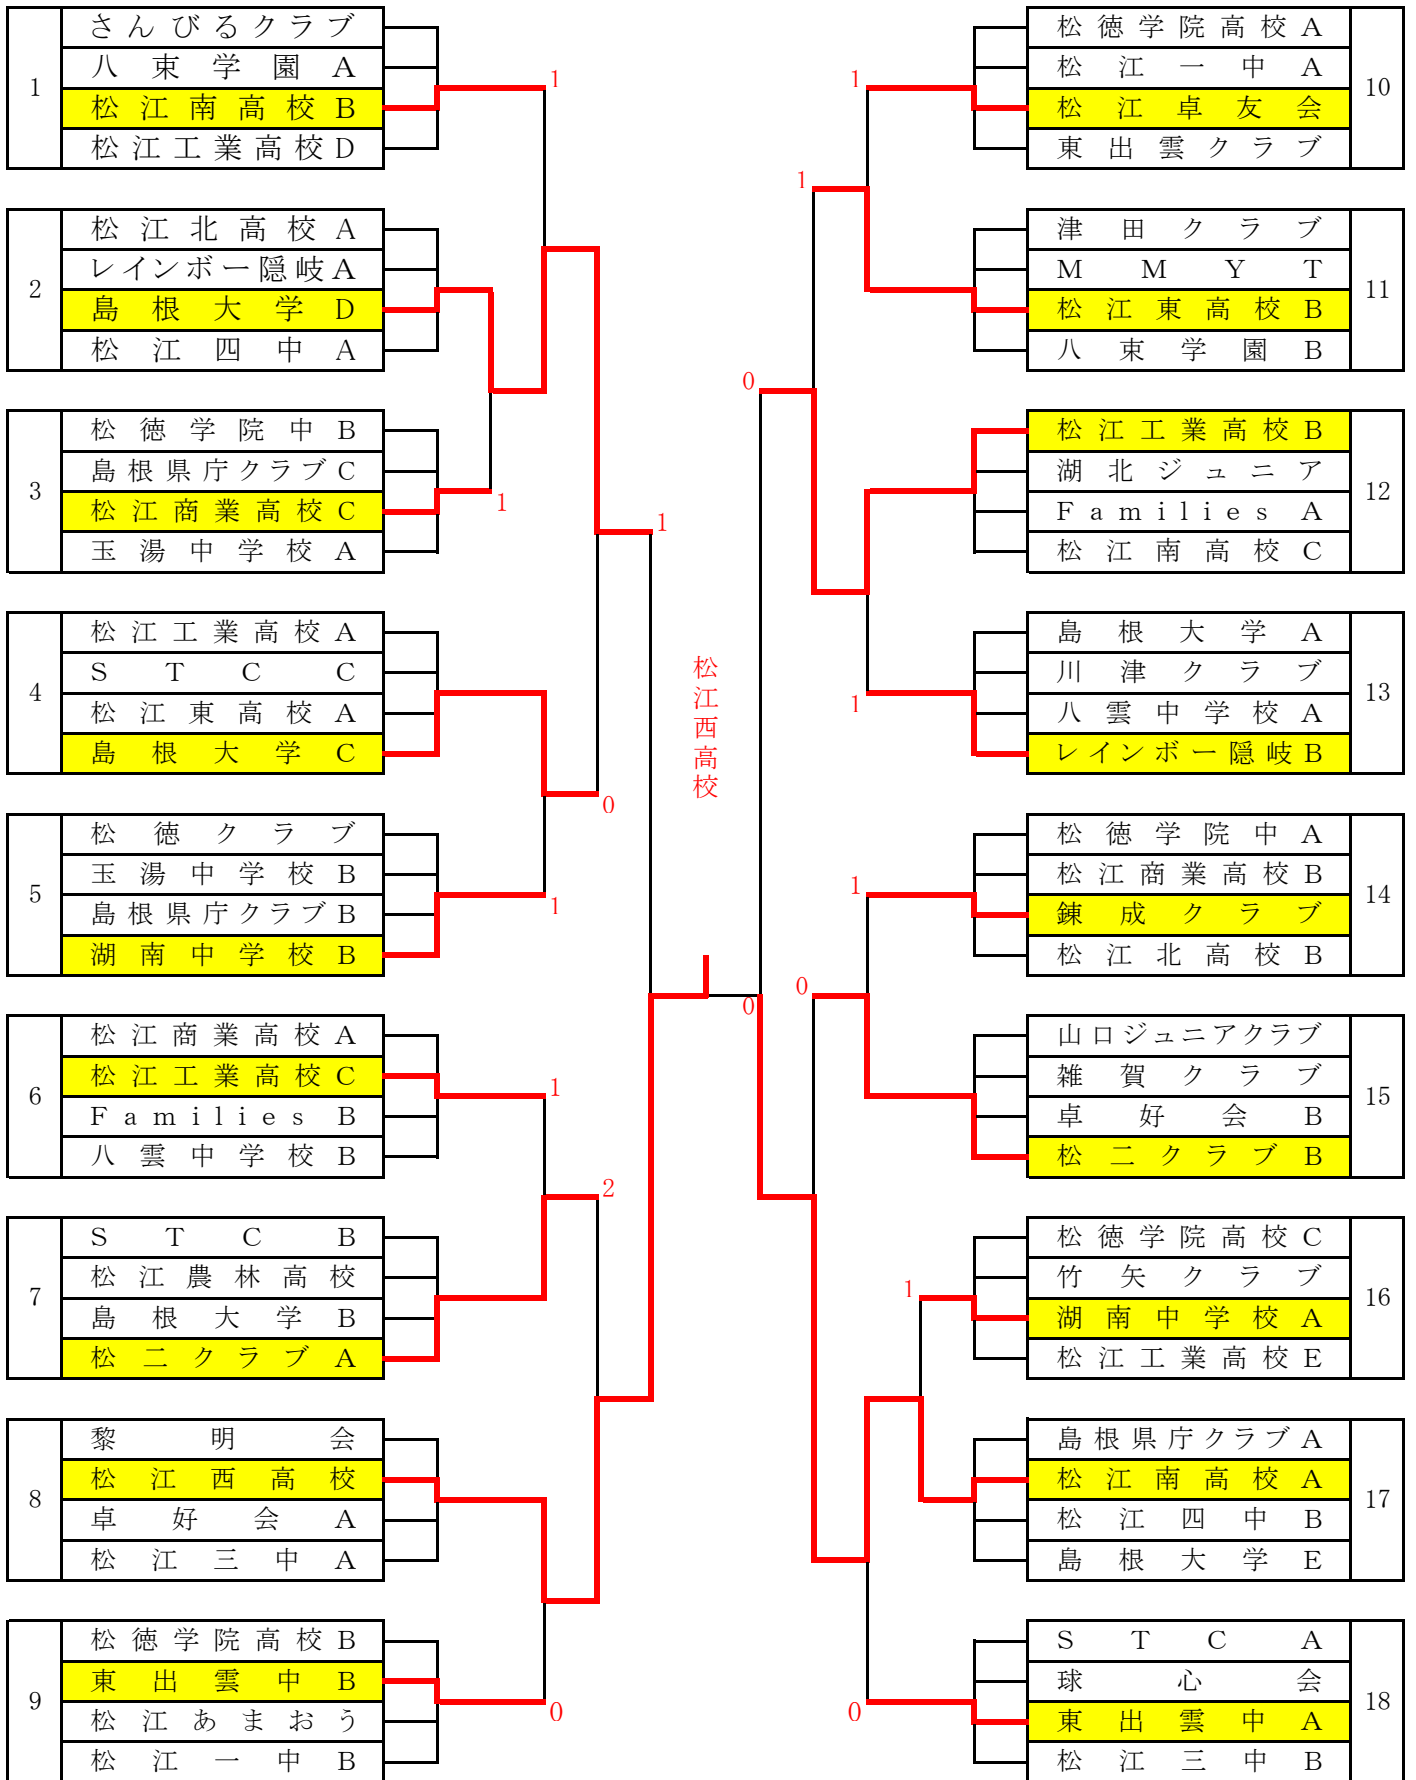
| 1 | さんびるクラブ |
|---|---|
| | 八東学園A |
| | 松江南高校B |
| | 松江工業高校D |

| 2 | 松江北高校A |
|---|---|
| | レインボー隠岐A |
| | 島根大学D |
| | 松江四中A |

| 3 | 松徳学院中B |
|---|---|
| | 島根県庁クラブC |
| | 松江商業高校C |
| | 玉湯中学校A |

| 4 | 松江工業高校A |
|---|---|
| | STCC |
| | 松江東高校A |
| | 島根大学C |

| 5 | 松徳クラブ |
|---|---|
| | 玉湯中学校B |
| | 島根県庁クラブB |
| | 湖南中学校B |

| 6 | 松江商業高校A |
|---|---|
| | 松江工業高校C |
| | Families B |
| | 八雲中学校B |

| 7 | STCB |
|---|---|
| | 松江農林高校 |
| | 島根大学B |
| | 松二クラブA |

| 8 | 黎明会 |
|---|---|
| | 松江西高校 |
| | 卓好会A |
| | 松江三中A |

| 9 | 松徳学院高校B |
|---|---|
| | 東出雲中B |
| | 松江あまおう |
| | 松江一中B |

1 1 1 0 1 1 2 0 0

松江西高校

0 1 1 0 1 1 0 0 1 0

| 松徳学院高校A | 10 |
|---|---|
| 松江一中A | |
| 松江卓友会 | |
| 東出雲クラブ | |

| 津田クラブ | 11 |
|---|---|
| MMYT | |
| 松江東高校B | |
| 八東学園B | |

| 松江工業高校B | 12 |
|---|---|
| 湖北ジュニア | |
| Families A | |
| 松江南高校C | |

| 島根大学A | 13 |
|---|---|
| 川津クラブ | |
| 八雲中学校A | |
| レインボー隠岐B | |

| 松徳学院中A | 14 |
|---|---|
| 松江商業高校B | |
| 錬成クラブ | |
| 松江北高校B | |

| 山口ジュニアクラブ | 15 |
|---|---|
| 雑賀クラブ | |
| 卓好会B | |
| 松二クラブB | |

| 松徳学院高校C | 16 |
|---|---|
| 竹矢クラブ | |
| 湖南中学校A | |
| 松江工業高校E | |

| 島根県庁クラブA | 17 |
|---|---|
| 松江南高校A | |
| 松江四中B | |
| 島根大学E | |

| STCA | 18 |
|---|---|
| 球心会 | |
| 東出雲中A | |
| 松江三中B | |